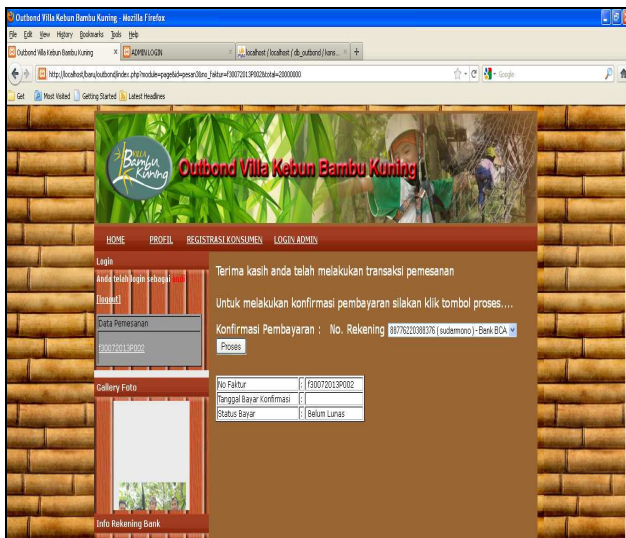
Outbond Villa Kebun Bambu Kuning - Mozilla Firefox

File Edit View History Bookmarks Tools Help

Outbond Villa Kebun Bambu Kuning | ADMIN LOGIN | localhost / localhost / db_outbond / kons... | +

http://localhost/baru/outbond/index.php?module=pageBid=pesan&no_faktur=f30072013P002&total=20000000

Google

Get | Most Visited | Getting Started | Latest Headlines

Bambu Kuning

Outbond Villa Kebun Bambu Kuning

HOME PROFIL REGISTRASI KONSUMEN LOGIN ADMIN

Login

Anda telah login sebagai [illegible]

[logout]

Data Pemesanan

f30072013P002

Gallery Foto

Info Rekening Bank

Terima kasih anda telah melakukan transaksi pemesanan

Untuk melakukan konfirmasi pembayaran silakan klik tombol proses....

Konfirmasi Pembayaran : No. Rekening 38776220388376 ( sudarmono ) - Bank BCA

Proses

| No Faktur | : | f30072013P002 |
|---|---|---|
| Tanggal Bayar Konfirmasi | : | |
| Status Bayar | : | Belum Lunas |